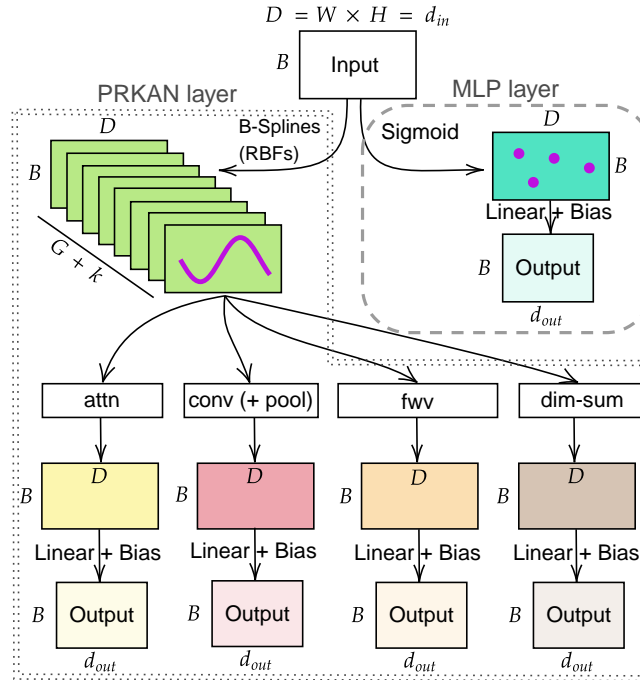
$D = W \times H = d_{in}$

$B$ Input

PRKAN layer

MLP layer

$D$

$B$

B-Splines (RBFs)

$G + k$

Sigmoid

$D$

$B$

Linear + Bias

$B$ Output

$d_{out}$

attn

conv (+ pool)

fwv

dim-sum

$D$

$B$

$D$

$B$

$D$

$B$

$D$

$B$

Linear + Bias

Linear + Bias

Linear + Bias

Linear + Bias

$B$ Output

$B$ Output

$B$ Output

$B$ Output

$d_{out}$

$d_{out}$

$d_{out}$

$d_{out}$